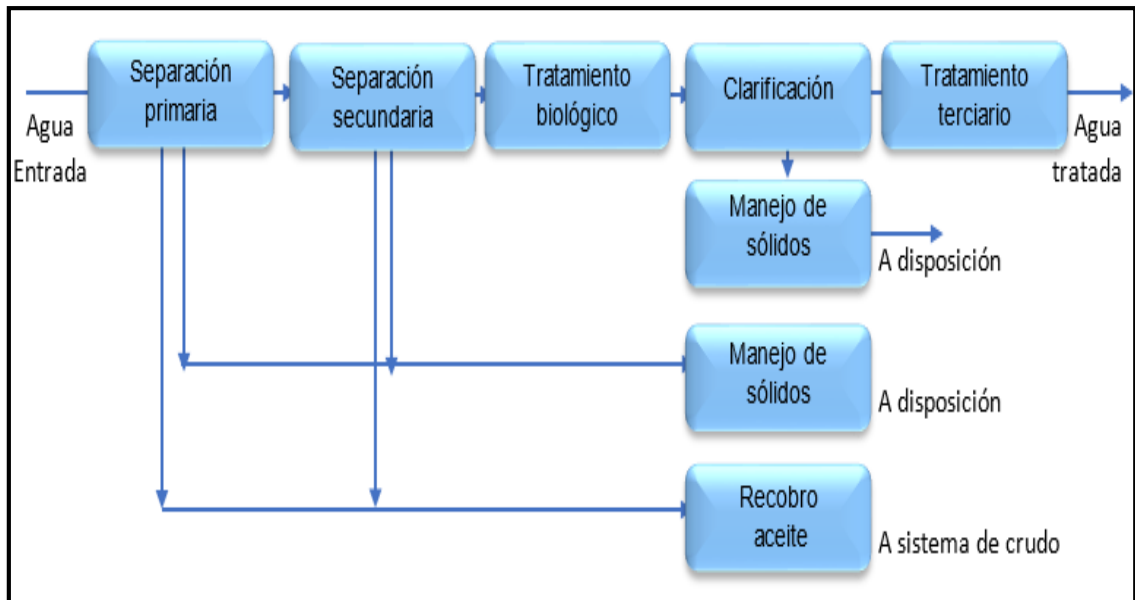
Agua Entrada

Separación primaria

Separación secundaria

Tratamiento biológico

Clarificación

Tratamiento terciario

Agua tratada

Manejo de sólidos

A disposición

Manejo de sólidos

A disposición

Recobro aceite

A sistema de crudo